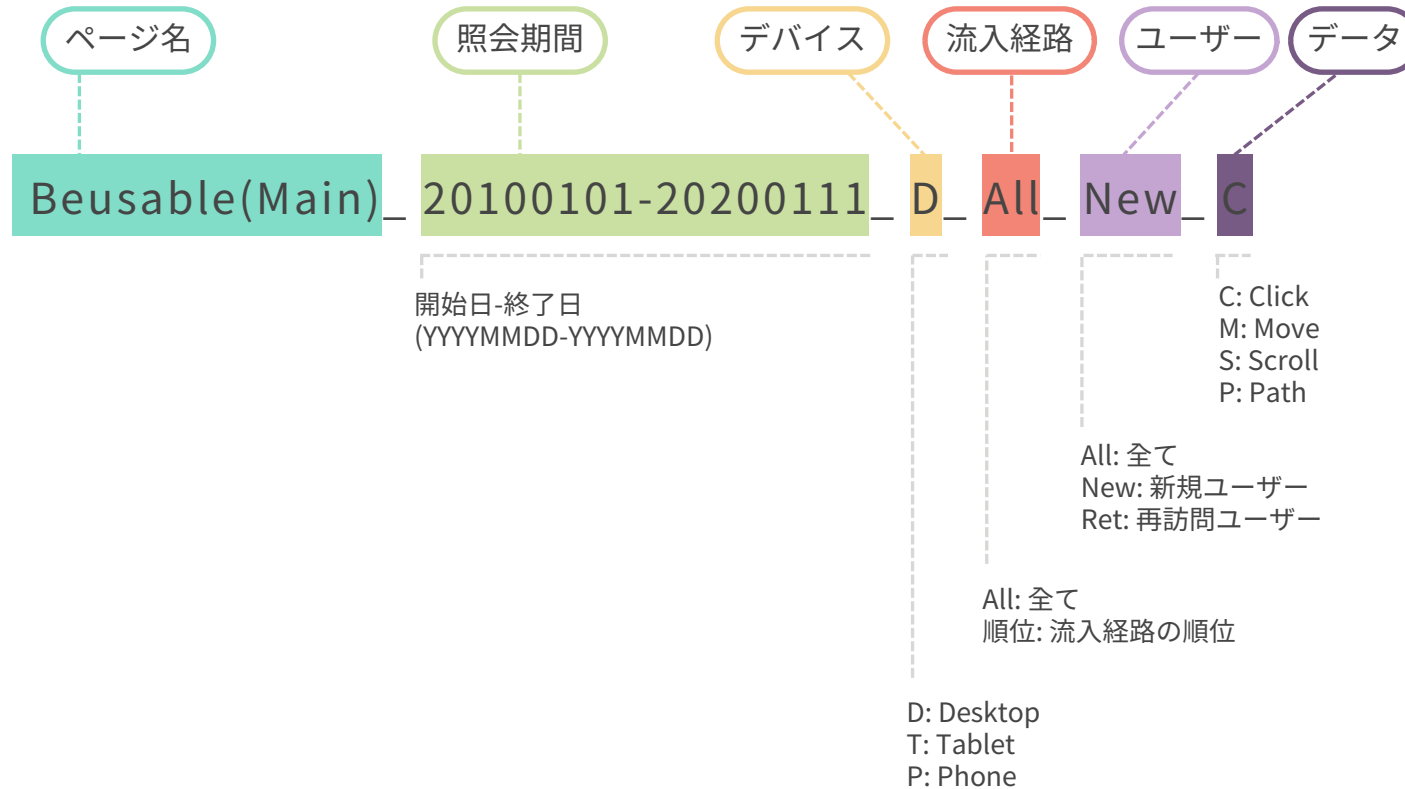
ページ名

照会期間

デバイス

流入経路

ユーザー

データ

Beusable(Main)_ 20100101-20200111_ D_ All_ New_ C

開始日-終了日
(YYYYMMDD-YYYYMMDD)

C: Click
M: Move
S: Scroll
P: Path

All: 全て
New: 新規ユーザー
Ret: 再訪問ユーザー

All: 全て
順位: 流入経路の順位

D: Desktop
T: Tablet
P: Phone